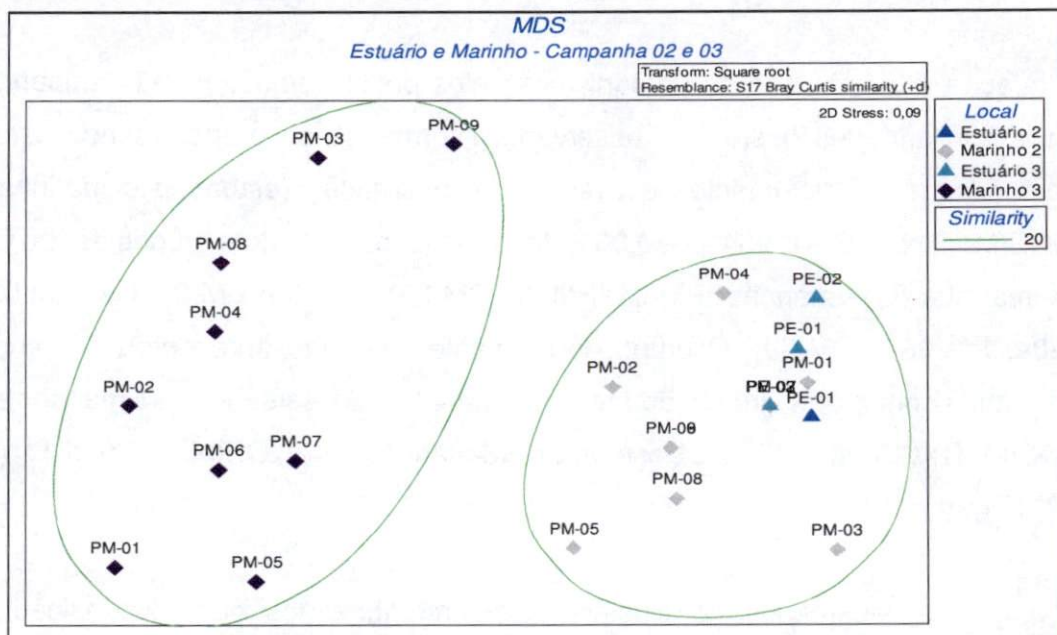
MDS
Estuário e Marinho - Campanha 02 e 03

Transform: Square root
Resemblance: S17 Bray Curtis similarity (+d)

2D Stress: 0,09

Local
Estuário 2
Marinho 2
Estuário 3
Marinho 3

Similarity
20

PM-09
PM-03
PM-08
PM-04
PM-02
PM-06
PM-07
PM-01
PM-05

PM-04
PE-02
PE-01
PM-01
PM-02
PM-02
PE-01
PM-09
PM-08
PM-05
PM-03